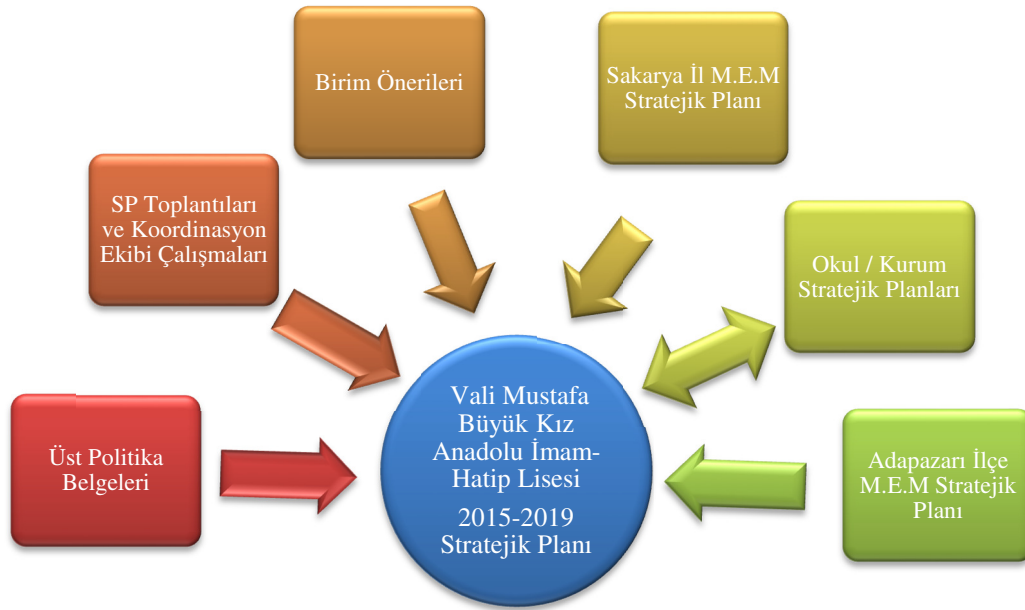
Birim Önerileri

Sakarya İl M.E.M Stratejik Planı

SP Toplantıları ve Koordinasyon Ekibi Çalışmaları

Okul / Kurum Stratejik Planları

Üst Politika Belgeleri

Vali Mustafa Büyük Kız Anadolu İmam-Hatip Lisesi
2015-2019 Stratejik Planı

Adapazarı İlçe M.E.M Stratejik Planı